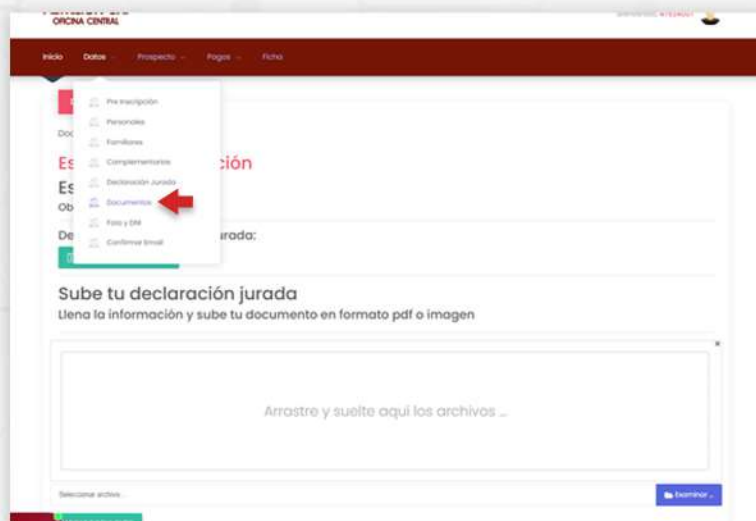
OFICINA CENTRAL

Inicio Datos Prospecto Pagos Ficha

Pre inscripción
Personales
Familiares
Complementarios
Declaración Jurada
Documentos
Foto y DNI
Confirmar Email

Doc

Es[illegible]ción
Es
Ob

De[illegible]urada:

Sube tu declaración jurada
Llena la información y sube tu documento en formato pdf o imagen

Arrastre y suelte aquí los archivos ...

Seleccionar archivo...

Examinar...